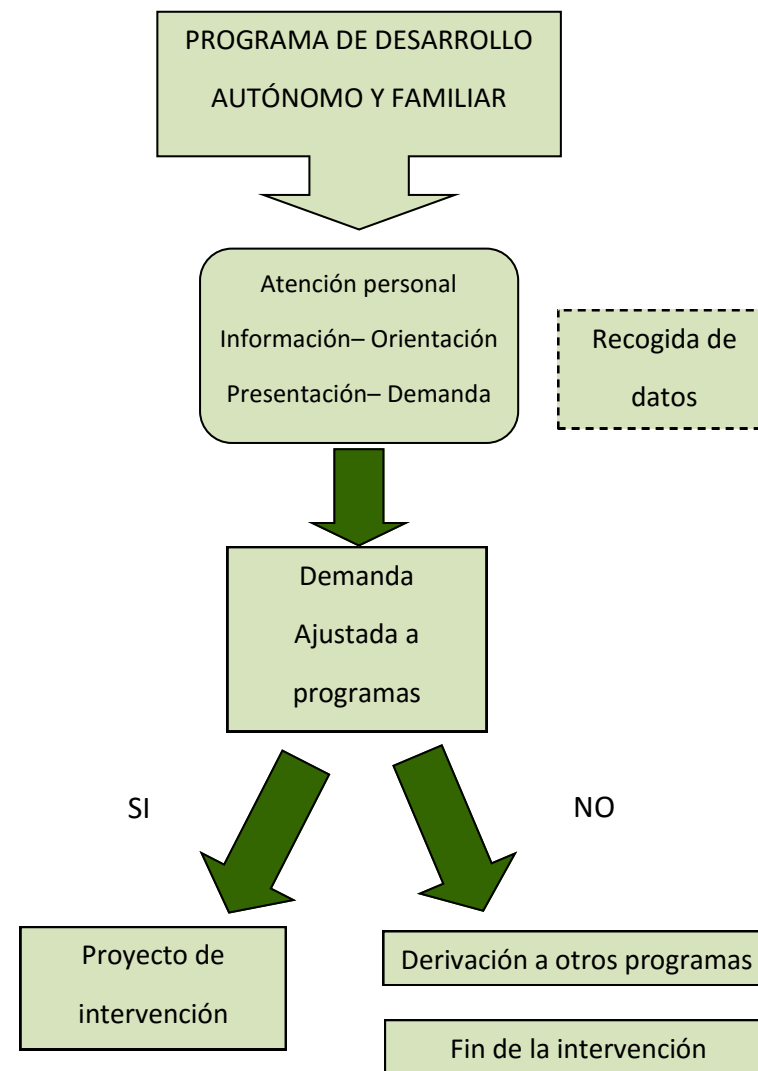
PROGRAMA DE DESARROLLO AUTÓNOMO Y FAMILIAR

Atención personal
Información– Orientación
Presentación– Demanda

Recogida de datos

Demanda
Ajustada a
programas

SI

NO

Proyecto de intervención

Derivación a otros programas

Fin de la intervención